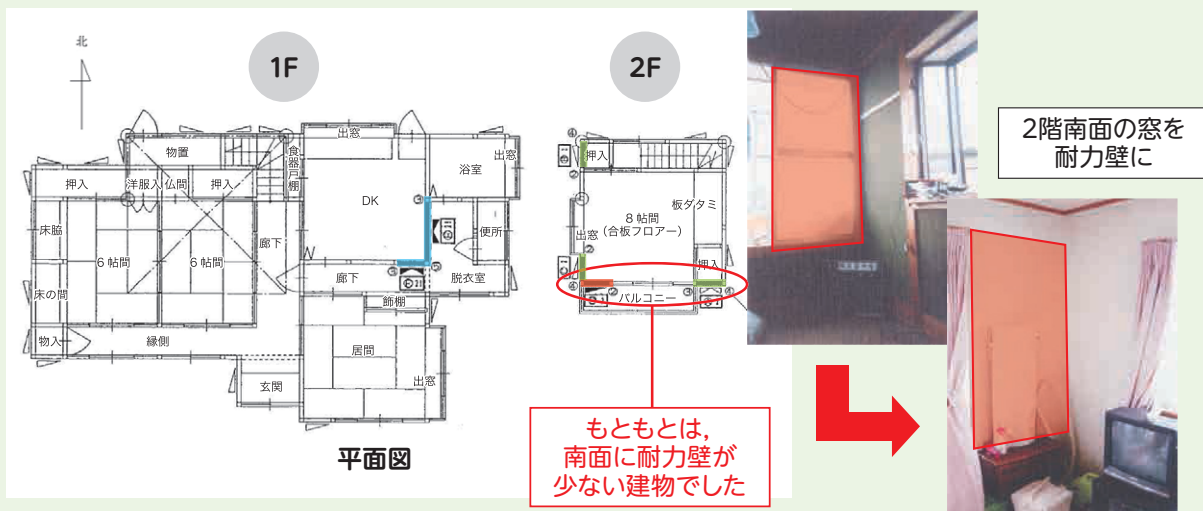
北

1F

2F

物置

出窓

食器戸棚

浴室

出窓

押入

洋服入

仏間

押入

DK

床脇

6帖間

6帖間

廊下

便所

床の間

廊下

脱衣室

飾棚

物入

縁側

居間

玄関

出窓

平面図

押入

8帖間
(合板フロアー)

板ダタミ

出窓

押入

バルコニー

もともとは,
南面に耐力壁が
少ない建物でした

2階南面の窓を
耐力壁に